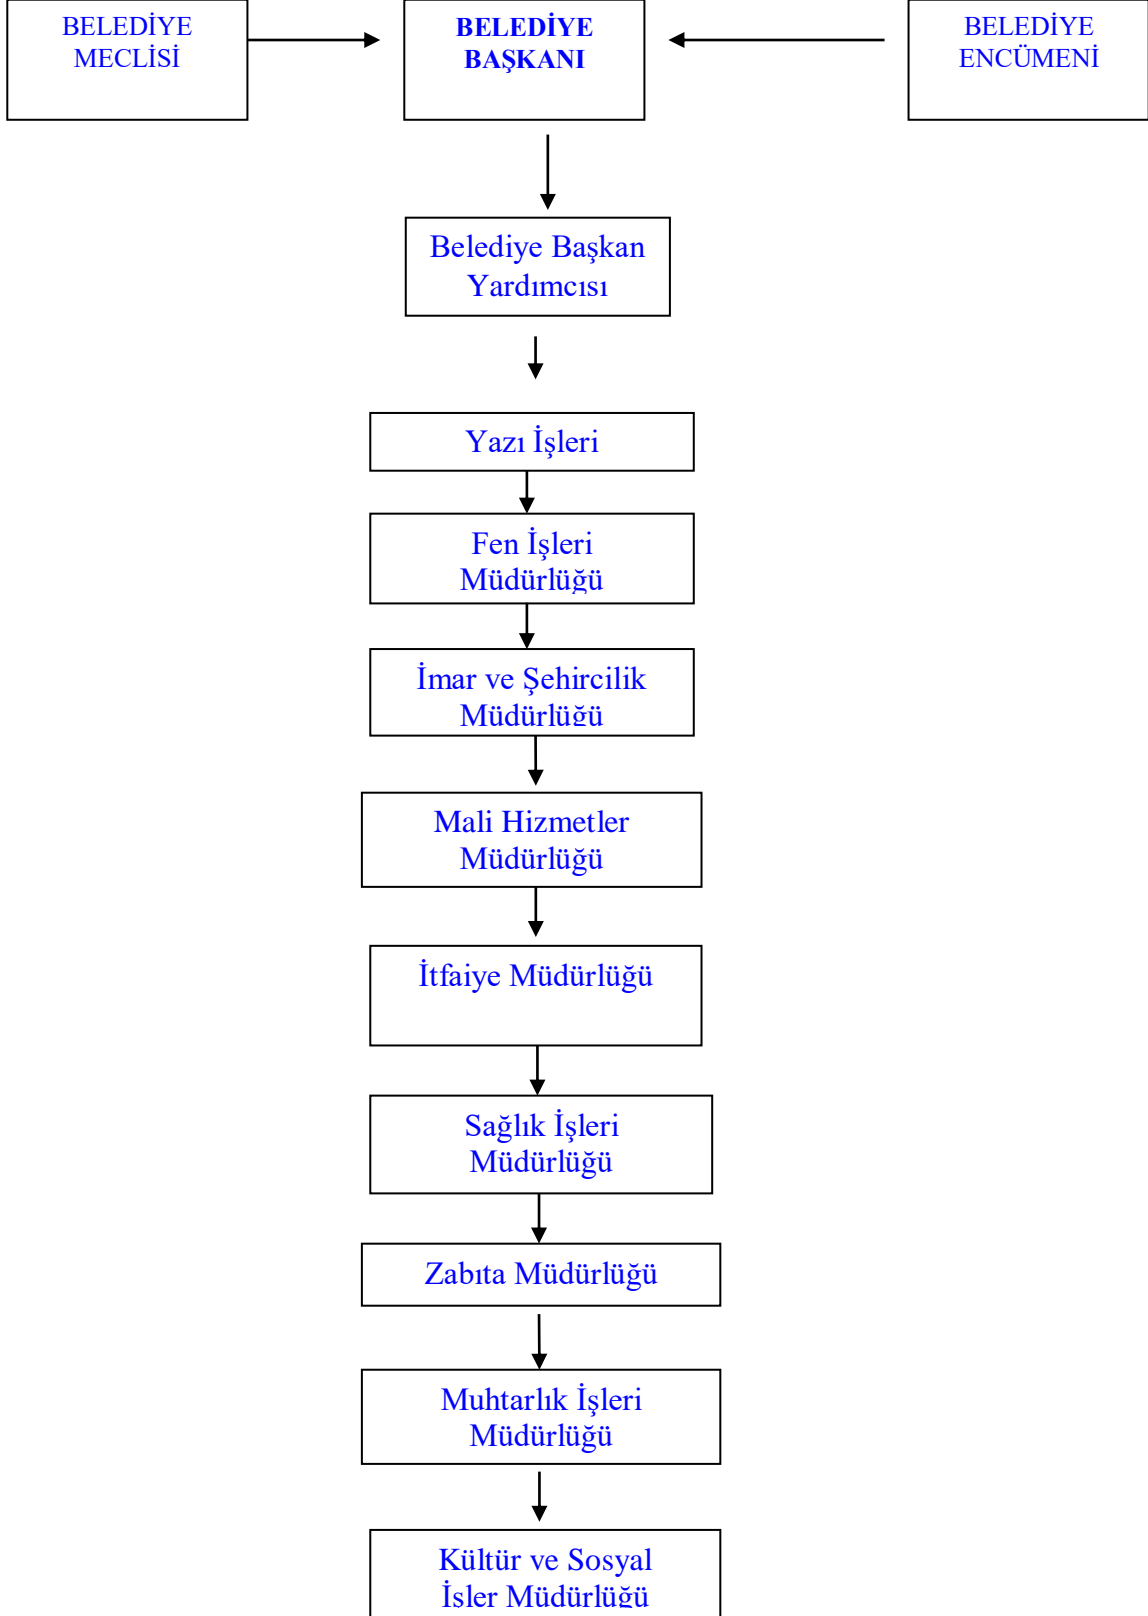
BELEDİYE MECLİSİ

BELEDİYE BAŞKANI

BELEDİYE ENCÜMENİ

Belediye Başkan Yardımcısı

Yazı İşleri

Fen İşleri Müdürlüğü

İmar ve Şehircilik Müdürlüğü

Mali Hizmetler Müdürlüğü

İtfaiye Müdürlüğü

Sağlık İşleri Müdürlüğü

Zabıta Müdürlüğü

Muhtarlık İşleri Müdürlüğü

Kültür ve Sosyal İşler Müdürlüğü